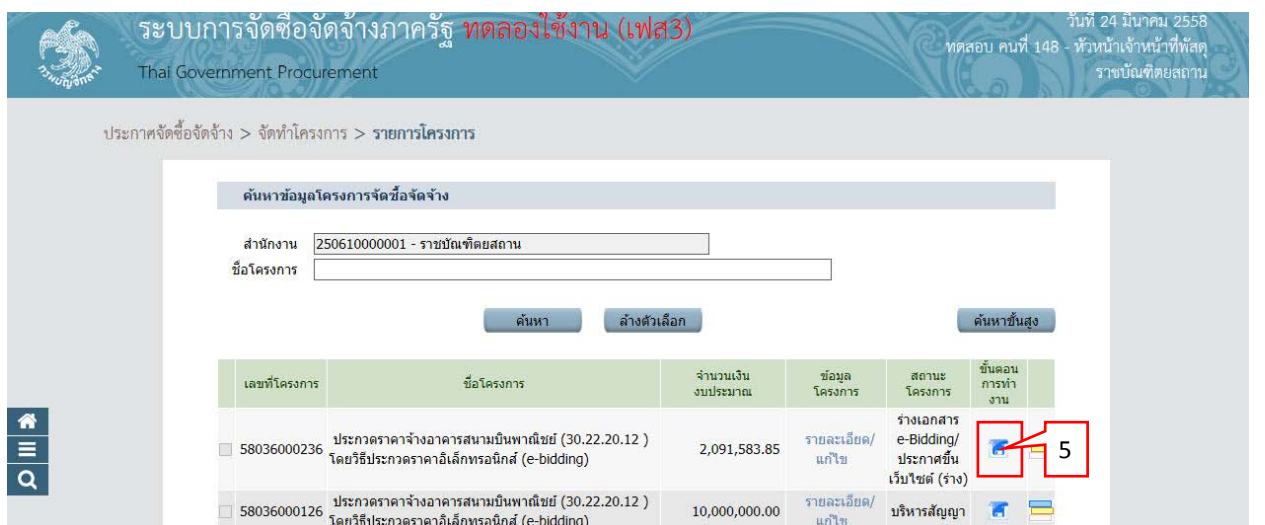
กรมบัญชีกลาง

ระบบการจัดซื้อจัดจ้างภาครัฐ ทดลองใช้งาน (เฟส3)

Thai Government Procurement

วันที่ 24 มีนาคม 2558
ทดสอบ คนที่ 148 - หัวหน้าเจ้าหน้าที่พัสดุ
ราชบัณฑิตยสถาน

ประกาศจัดซื้อจัดจ้าง > จัดทำโครงการ > รายการโครงการ

ค้นหาข้อมูลโครงการจัดซื้อจัดจ้าง

สำนักงาน 250610000001 - ราชบัณฑิตยสถาน
ชื่อโครงการ

ค้นหา ล้างตัวเลือก ค้นหาขั้นสูง

| | เลขที่โครงการ | ชื่อโครงการ | จำนวนเงินงบประมาณ | ข้อมูลโครงการ | สถานะโครงการ | ขั้นตอนการทำงาน | |
|---|---|---|---|---|---|---|---|
| | 58036000236 | ประกวดราคาจ้างอาคารสนามบินพาณิชย์ (30.22.20.12 ) โดยวิธีประกวดราคาอิเล็กทรอนิกส์ (e-bidding) | 2,091,583.85 | รายละเอียด/แก้ไข | ร่างเอกสาร e-Bidding/ประกาศขึ้นเว็บไซต์ (ร่าง) | | |
| | 58036000126 | ประกวดราคาจ้างอาคารสนามบินพาณิชย์ (30.22.20.12 ) โดยวิธีประกวดราคาอิเล็กทรอนิกส์ (e-bidding) | 10,000,000.00 | รายละเอียด/แก้ไข | บริหารสัญญา | | |

5